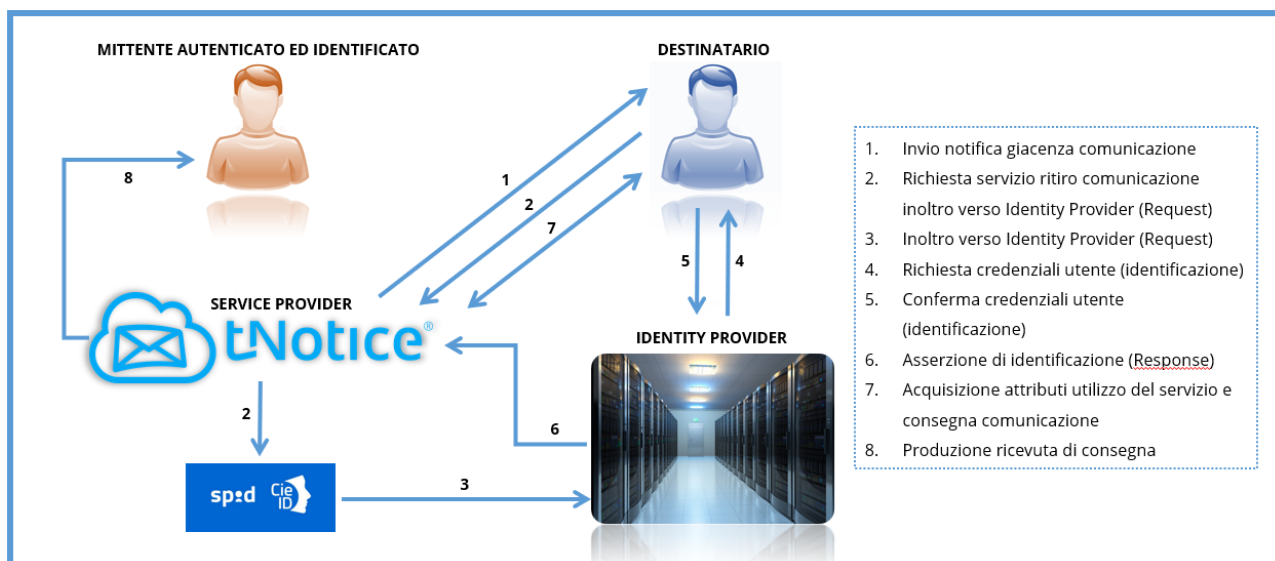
MITTENTE AUTENTICATO ED IDENTIFICATO

DESTINATARIO

8

1

2

7

5

4

SERVICE PROVIDER

tNotice®

IDENTITY PROVIDER

6

2

spid

Cie ID

3

1. Invio notifica giacenza comunicazione
2. Richiesta servizio ritiro comunicazione inoltro verso Identity Provider (Request)
3. Inoltro verso Identity Provider (Request)
4. Richiesta credenziali utente (identificazione)
5. Conferma credenziali utente (identificazione)
6. Asserzione di identificazione (Response)
7. Acquisizione attributi utilizzo del servizio e consegna comunicazione
8. Produzione ricevuta di consegna